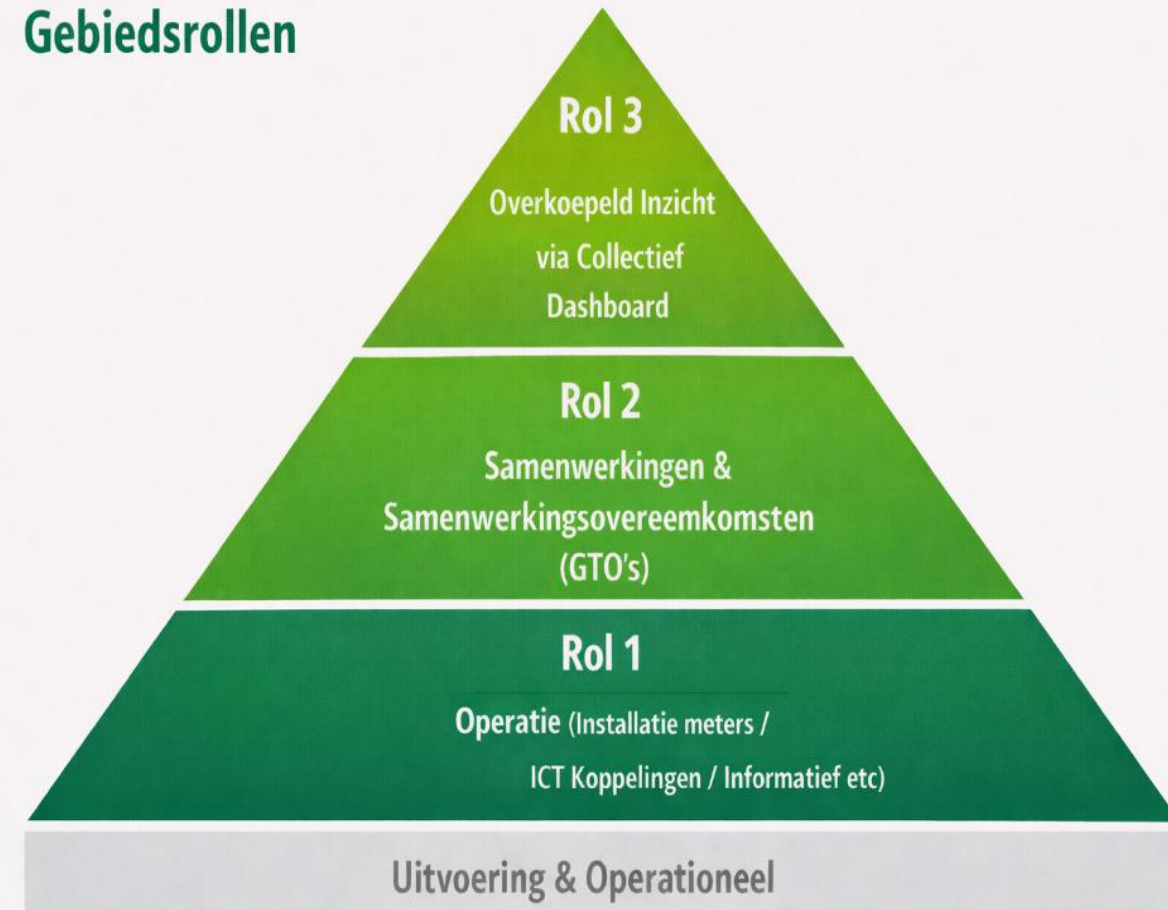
Gebiedsrollen

Rol 3

Overkoepeld Inzicht via Collectief Dashboard

Rol 2

Samenwerkingen & Samenwerkingsovereemkomsten (GTO's)

Rol 1

Operatie (Installatie meters / ICT Koppelingen / Informatief etc)

Uitvoering & Operationeel